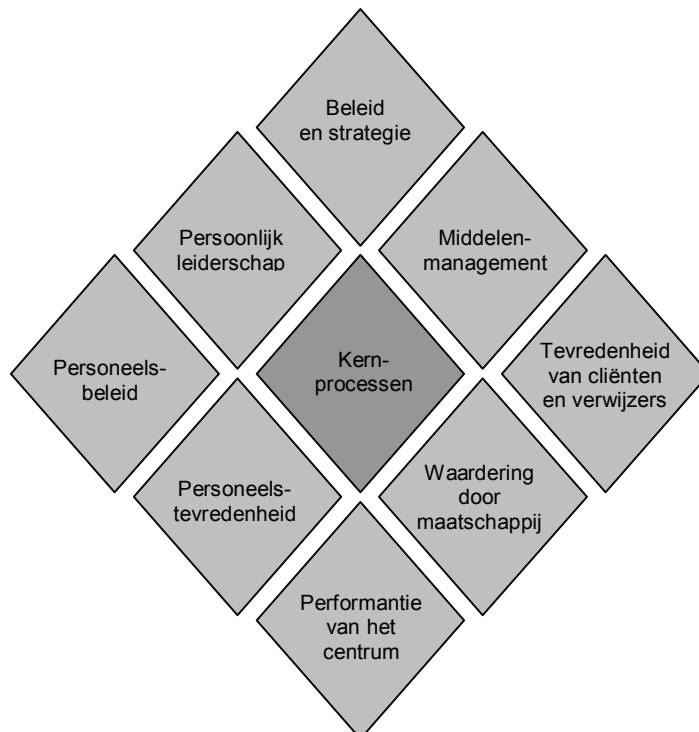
Beleid en strategie

Persoonlijk leiderschap

Middelen-management

Personeels-beleid

Kern-processen

Tevredenheid van cliënten en verwijzers

Personeels-tevredenheid

Waardering door maatschappij

Performantie van het centrum